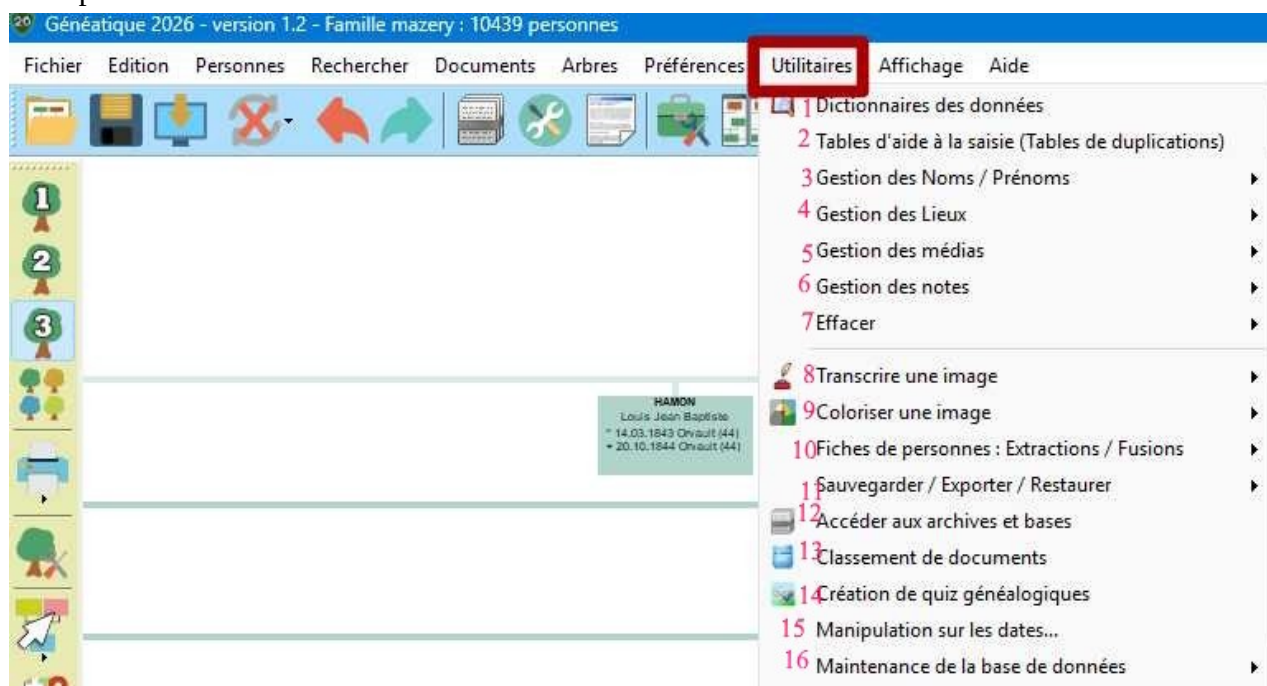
Généatique 2026 - version 1.2 - Famille mazery : 10439 personnes

Fichier Edition Personnes Rechercher Documents Arbres Préférences Utilitaires Affichage Aide

1 Dictionnaires des données
2 Tables d'aide à la saisie (Tables de duplications)
3 Gestion des Noms / Prénoms
4 Gestion des Lieux
5 Gestion des médias
6 Gestion des notes
7 Effacer
8 Transcrire une image
9 Coloriser une image
10 Fiches de personnes : Extractions / Fusions
11 Sauvegarder / Exporter / Restaurer
12 Accéder aux archives et bases
13 Classement de documents
14 Création de quiz généalogiques
15 Manipulation sur les dates...
16 Maintenance de la base de données

HAMON
Louis Jean Baptiste
* 14.03.1843 Orvault (44)
+ 20.10.1844 Orvault (44)